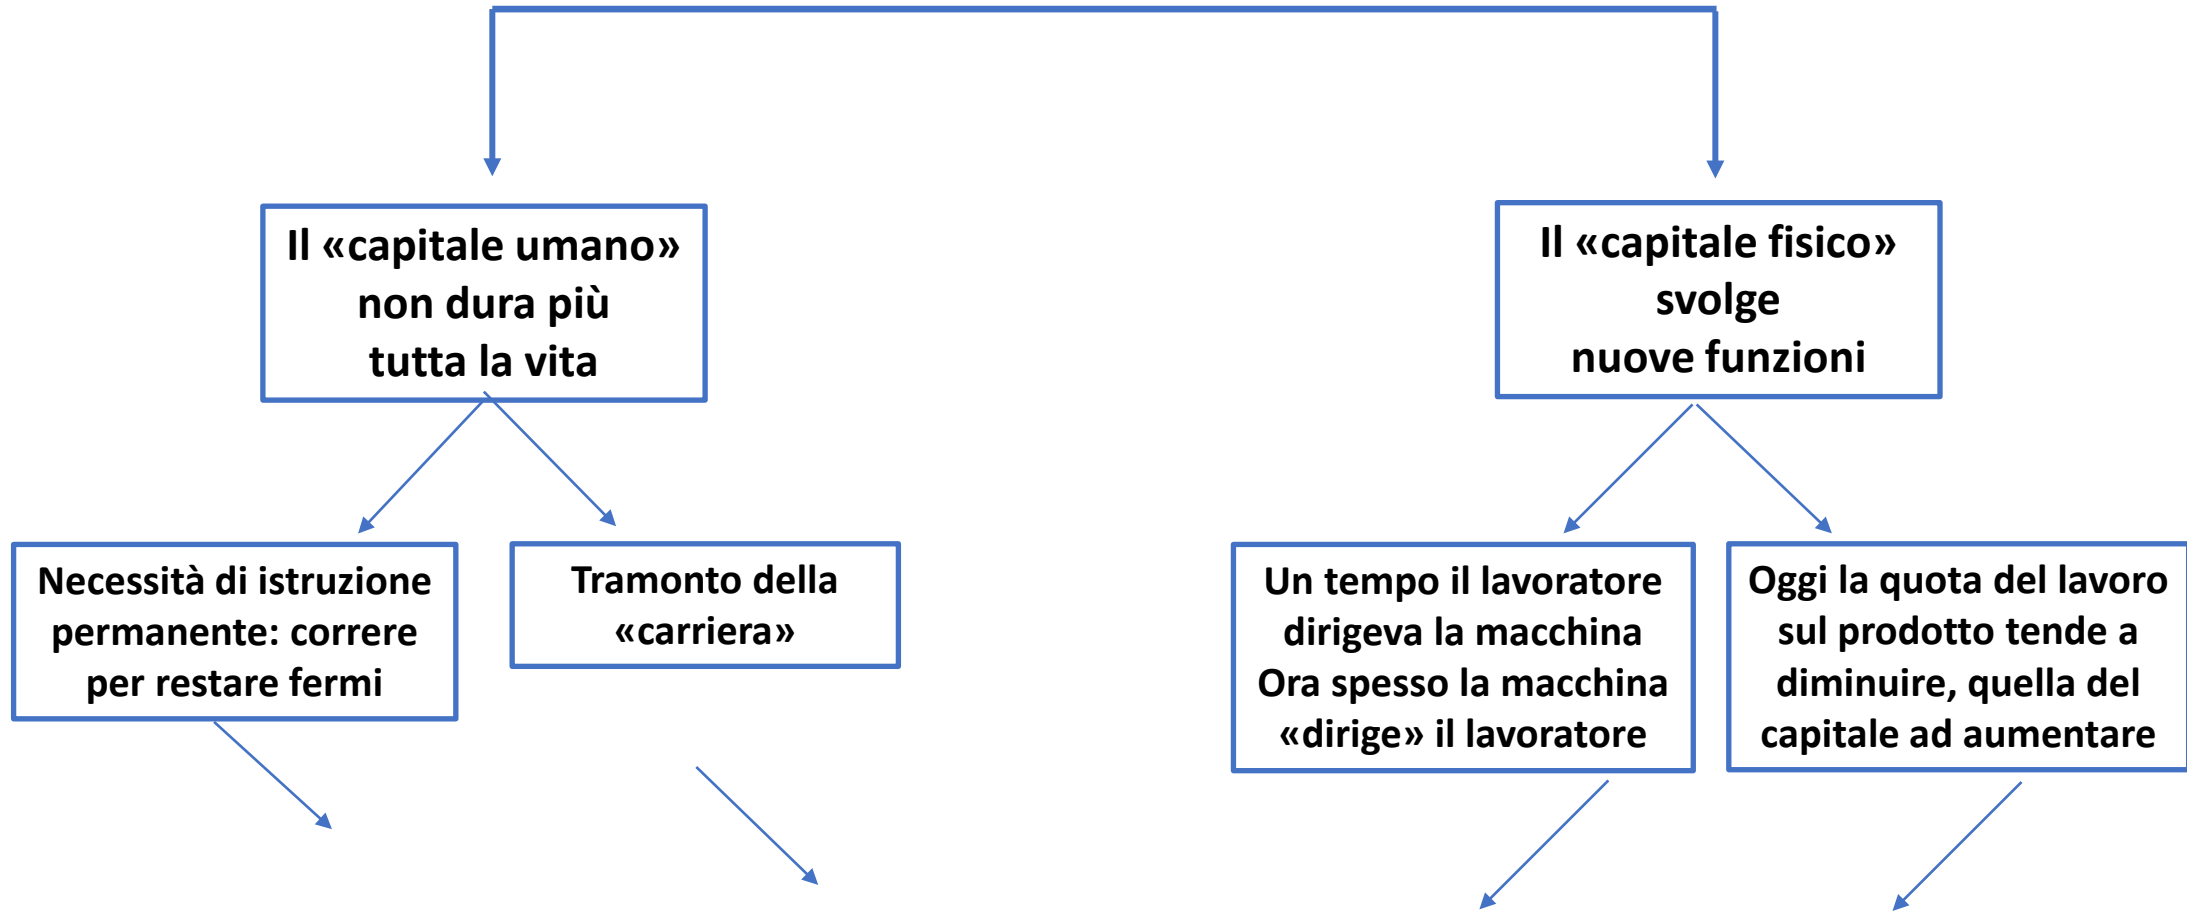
Il «capitale umano» non dura più tutta la vita

Il «capitale fisico» svolge nuove funzioni

Necessità di istruzione permanente: correre per restare fermi

Tramonto della «carriera»

Un tempo il lavoratore dirigeva la macchina
Ora spesso la macchina «dirige» il lavoratore

Oggi la quota del lavoro sul prodotto tende a diminuire, quella del capitale ad aumentare